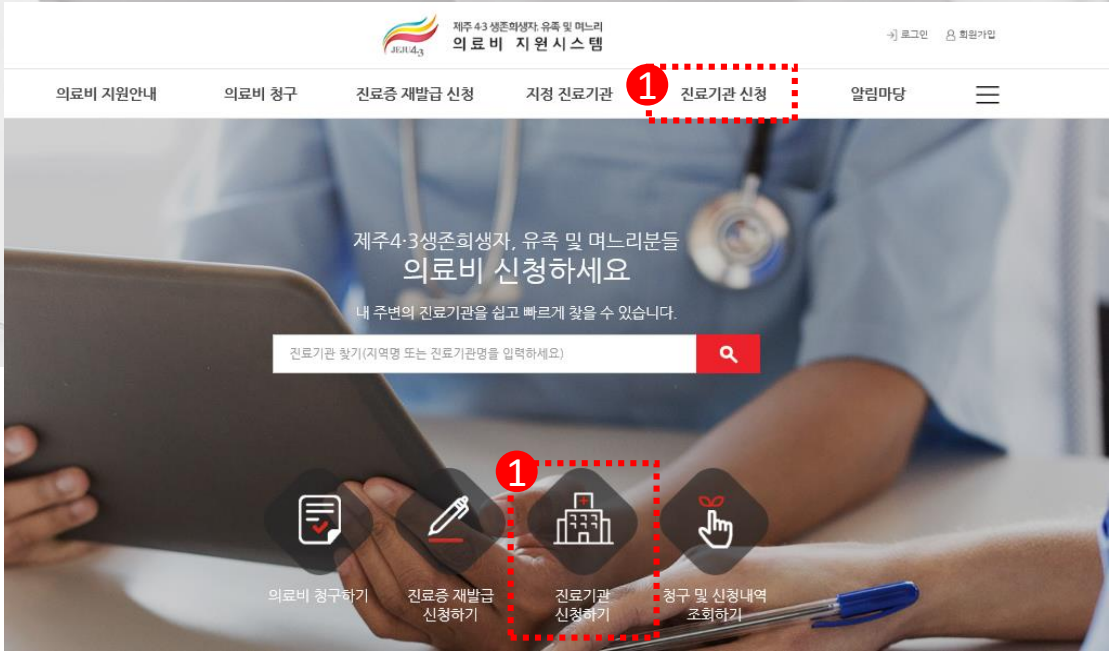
JEJU4·3

제주 4·3 생존희생자, 유족 및 며느리
의료비 지원시스템

로그인 회원가입

의료비 지원안내 의료비 청구 진료증 재발급 신청 지정 진료기관 1 진료기관 신청 알림마당

제주4·3생존희생자, 유족 및 며느리분들
의료비 신청하세요

내 주변의 진료기관을 쉽고 빠르게 찾을 수 있습니다.

진료기관 찾기(지역명 또는 진료기관명을 입력하세요)

1

의료비 청구하기

진료증 재발급 신청하기

진료기관 신청하기

청구 및 신청내역 조회하기